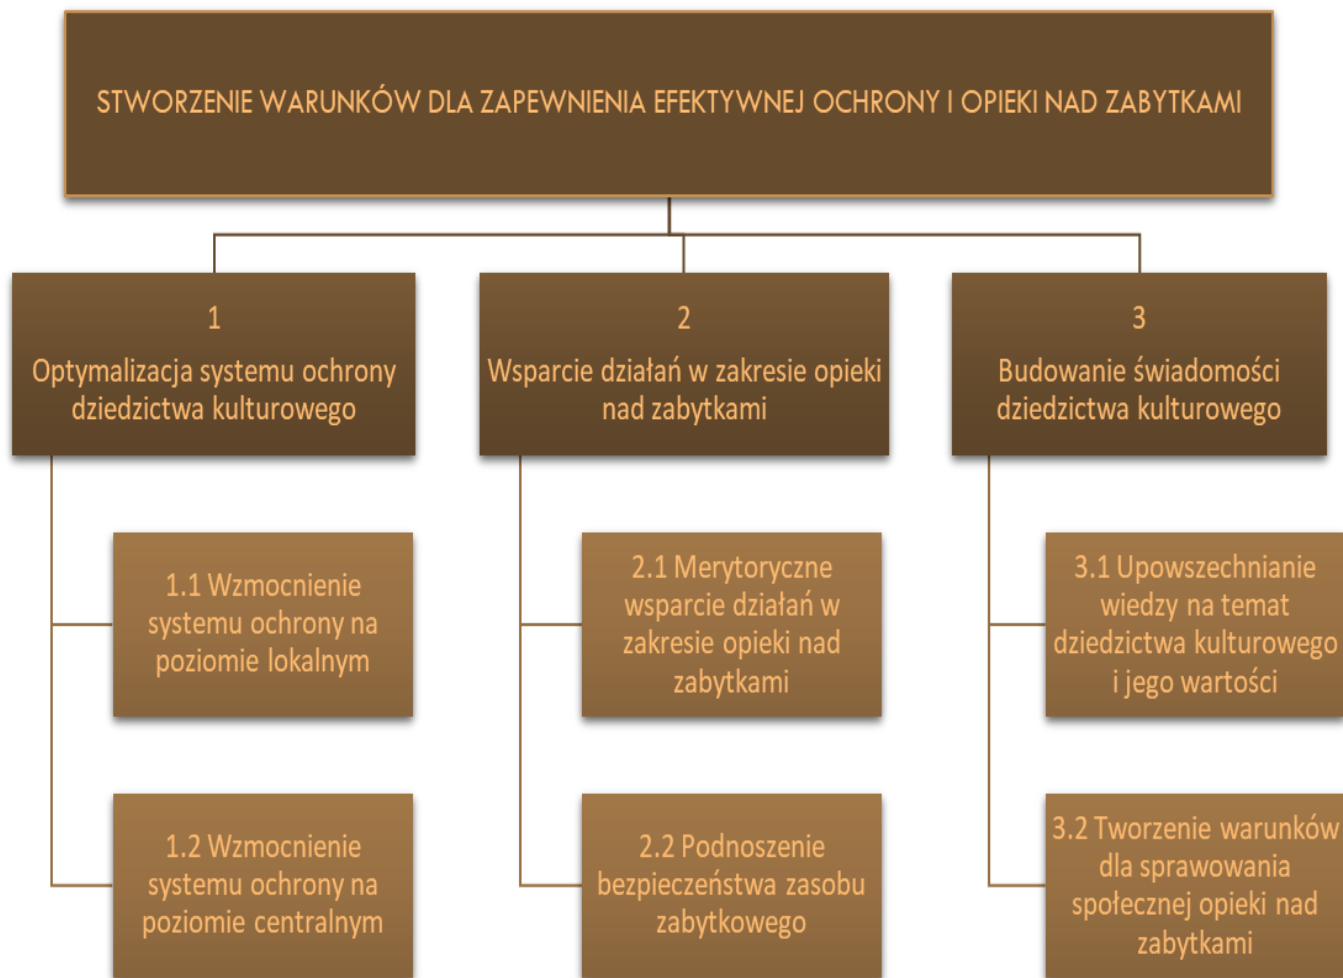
STWORZENIE WARUNKÓW DLA ZAPEWNIENIA EFEKTYWNEJ OCHRONY I OPIEKI NAD ZABYTKAMI

1
Optymalizacja systemu ochrony dziedzictwa kulturowego

1.1 Wzmocnienie systemu ochrony na poziomie lokalnym

1.2 Wzmocnienie systemu ochrony na poziomie centralnym

2
Wsparcie działań w zakresie opieki nad zabytkami

2.1 Merytoryczne wsparcie działań w zakresie opieki nad zabytkami

2.2 Podnoszenie bezpieczeństwa zasobu zabytkowego

3
Budowanie świadomości dziedzictwa kulturowego

3.1 Upowszechnianie wiedzy na temat dziedzictwa kulturowego i jego wartości

3.2 Tworzenie warunków dla sprawowania społecznej opieki nad zabytkami